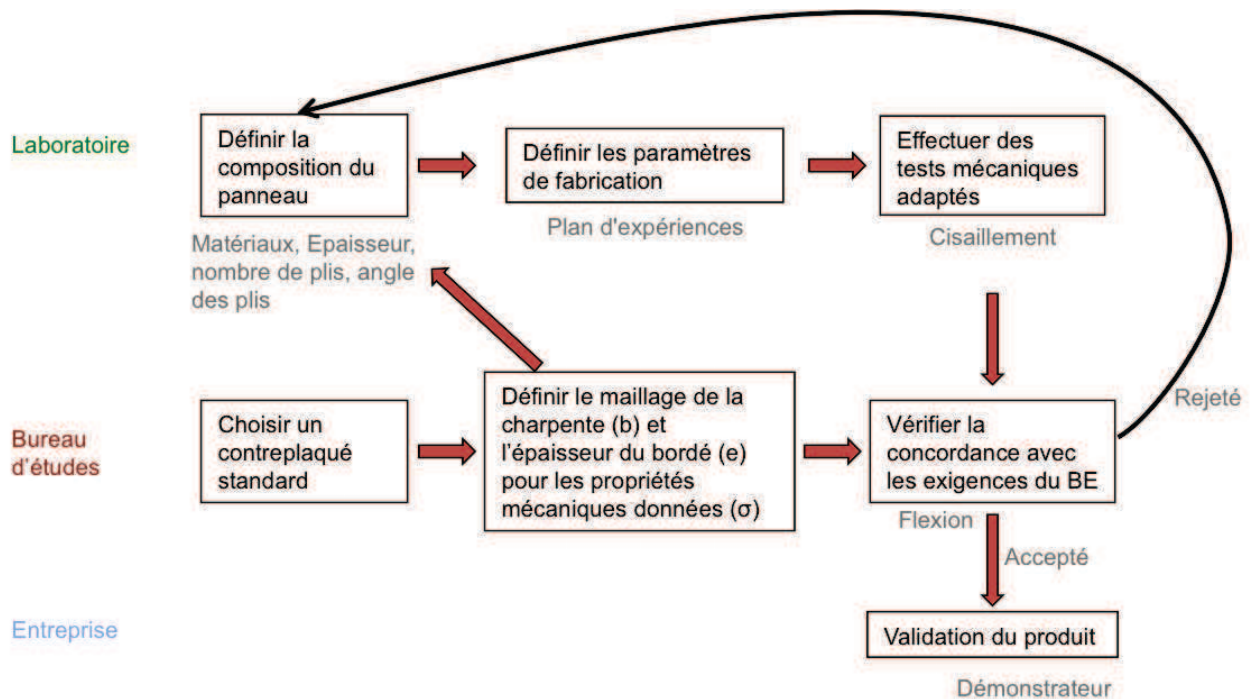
Laboratoire

Définir la composition du panneau

Matériaux, Epaisseur, nombre de plis, angle des plis

Définir les paramètres de fabrication

Plan d'expériences

Effectuer des tests mécaniques adaptés

Cisaillement

Rejeté

Bureau d'études

Choisir un contreplaqué standard

Définir le maillage de la charpente (b) et l'épaisseur du bordé (e) pour les propriétés mécaniques données (σ)

Vérifier la concordance avec les exigences du BE

Flexion

Accepté

Entreprise

Validation du produit

Démonstrateur